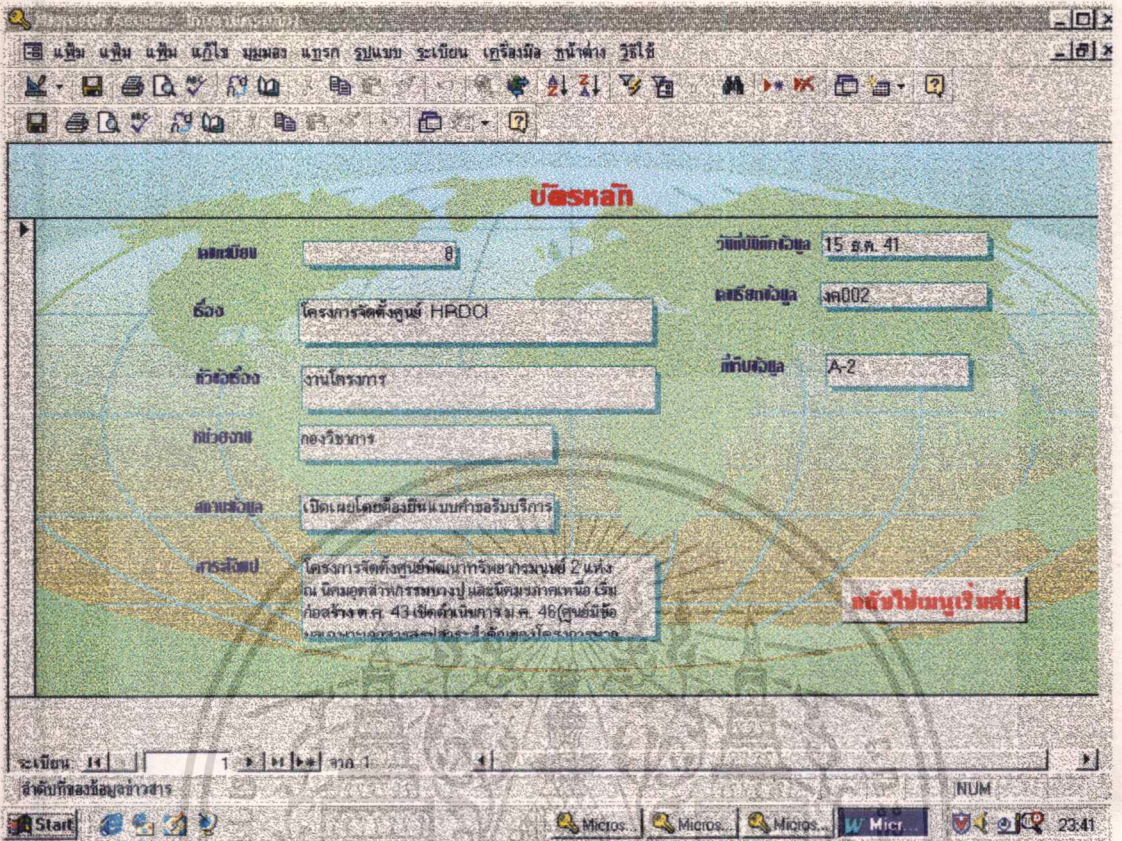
Microsoft Access - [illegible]

แฟ้ม แก้ไข มุมมอง แทรก รูปแบบ ระเบียน เครื่องมือ หน้าต่าง วิธีใช้

บัตรหลัก

เลขทะเบียน 8

วันที่บันทึกข้อมูล 15 ธ.ค. 41

เรื่อง โครงการจัดตั้งศูนย์ HRDCI

เลขเรียกข้อมูล งค002

หัวข้อเรื่อง งานโครงการ

ที่เก็บข้อมูล A-2

หน่วยงาน กองวิชาการ

สถานะข้อมูล เปิดเผยโดยต้องยื่นแบบคำขอรับบริการ

สาระสังเขป โครงการจัดตั้งศูนย์พัฒนาทรัพยากรมนุษย์ 2 แห่ง ณ นิคมอุตสาหกรรมบางปู และนิคมฯภาคเหนือ เริ่มก่อสร้าง ต.ค. 43 เปิดดำเนินการ ม.ค. 46(ศูนย์มีชื่อ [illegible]

กลับไปเมนูเริ่มต้น

ระเบียน: 1 จาก 1

ลำดับที่ของข้อมูลข่าวสาร

NUM

Start Micros... Micros... Micros... Micr... 23:41